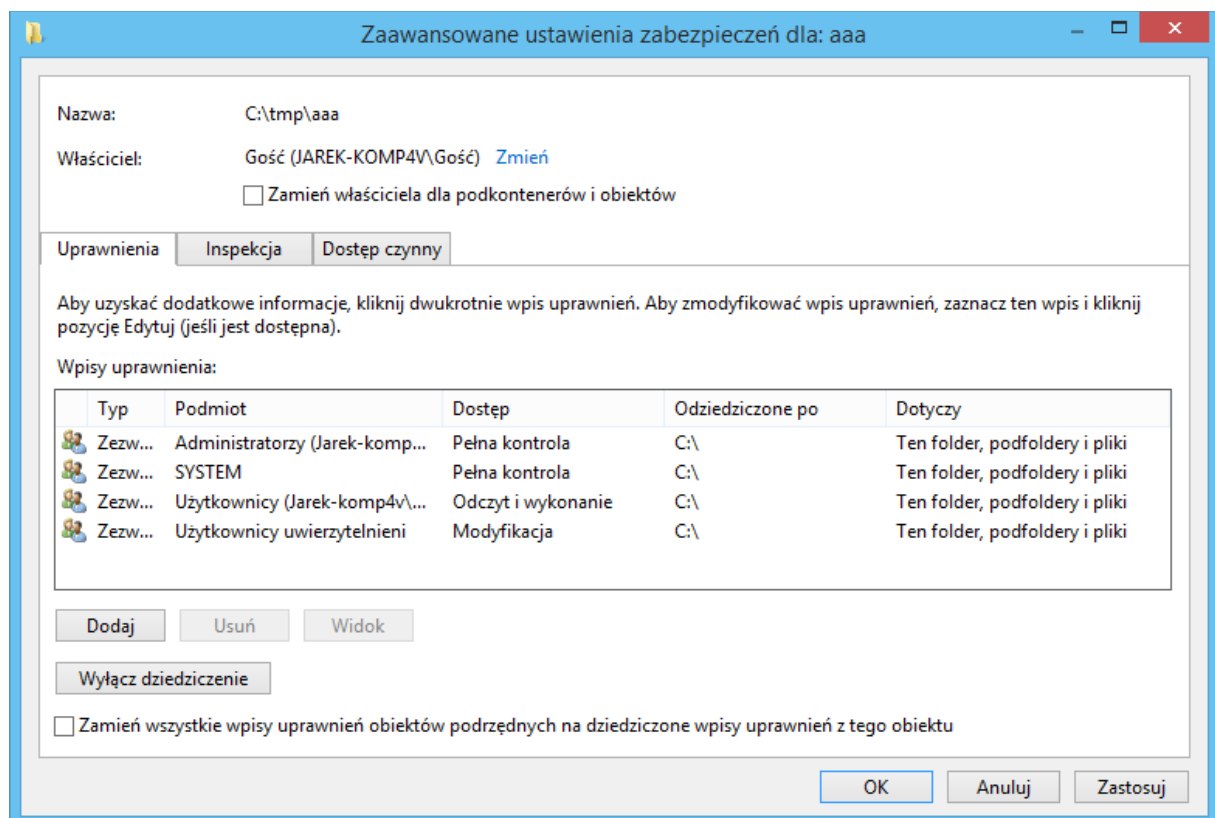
Zaawansowane ustawienia zabezpieczeń dla: aaa

Nazwa: C:\tmp\aaa

Właściciel: Gość (JAREK-KOMP4V\Gość) Zmień

Zamień właściciela dla podkontenerów i obiektów

Uprawnienia | Inspekcja | Dostęp czynny

Aby uzyskać dodatkowe informacje, kliknij dwukrotnie wpis uprawnień. Aby zmodyfikować wpis uprawnień, zaznacz ten wpis i kliknij pozycję Edytuj (jeśli jest dostępna).

Wpisy uprawnienia:

| Typ | Podmiot | Dostęp | Odziedziczone po | Dotyczy |
|---|---|---|---|---|
| Zezw... | Administratorzy (Jarek-komp... | Pełna kontrola | C:\ | Ten folder, podfoldery i pliki |
| Zezw... | SYSTEM | Pełna kontrola | C:\ | Ten folder, podfoldery i pliki |
| Zezw... | Użytkownicy (Jarek-komp4v\... | Odczyt i wykonanie | C:\ | Ten folder, podfoldery i pliki |
| Zezw... | Użytkownicy uwierzytelnieni | Modyfikacja | C:\ | Ten folder, podfoldery i pliki |

Dodaj Usuń Widok

Wyłącz dziedziczenie

Zamień wszystkie wpisy uprawnień obiektów podrzędnych na dziedziczone wpisy uprawnień z tego obiektu

OK Anuluj Zastosuj